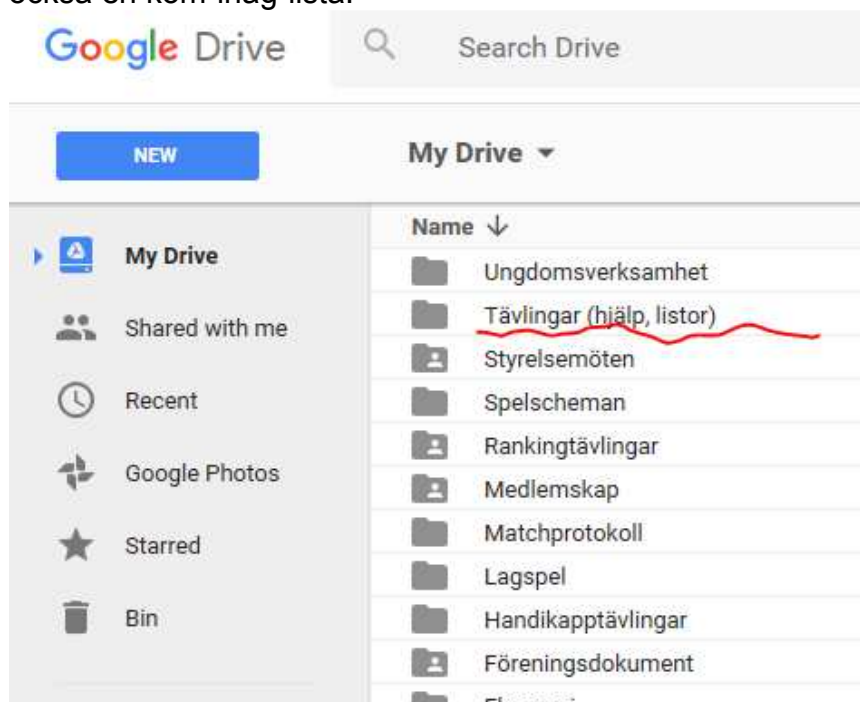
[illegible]

Google Drive

Search Drive

NEW

My Drive

Name

My Drive

Shared with me

Recent

Google Photos

Starred

Bin

Ungdomsverksamhet

Tävlingar (hjälp, listor)

Styrelsemöten

Spelscheman

Rankingtävlingar

Medlemskap

Matchprotokoll

Lagspel

Handikapptävlingar

Föreningsdokument

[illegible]